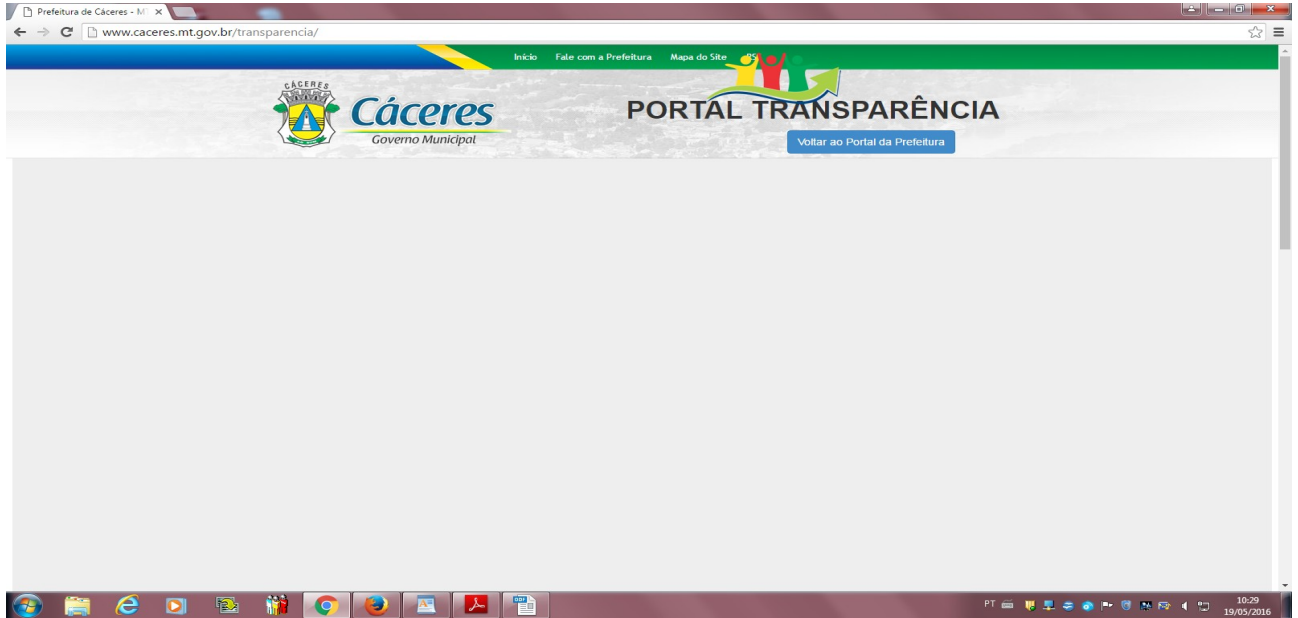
Prefeitura de Cáceres - M ×

www.caceres.mt.gov.br/transparencia/

Início Fale com a Prefeitura Mapa do Site RS

CÁCERES

Cáceres
Governo Municipal

PORTAL TRANSPARÊNCIA

Voltar ao Portal da Prefeitura

PT 10:29 19/05/2016